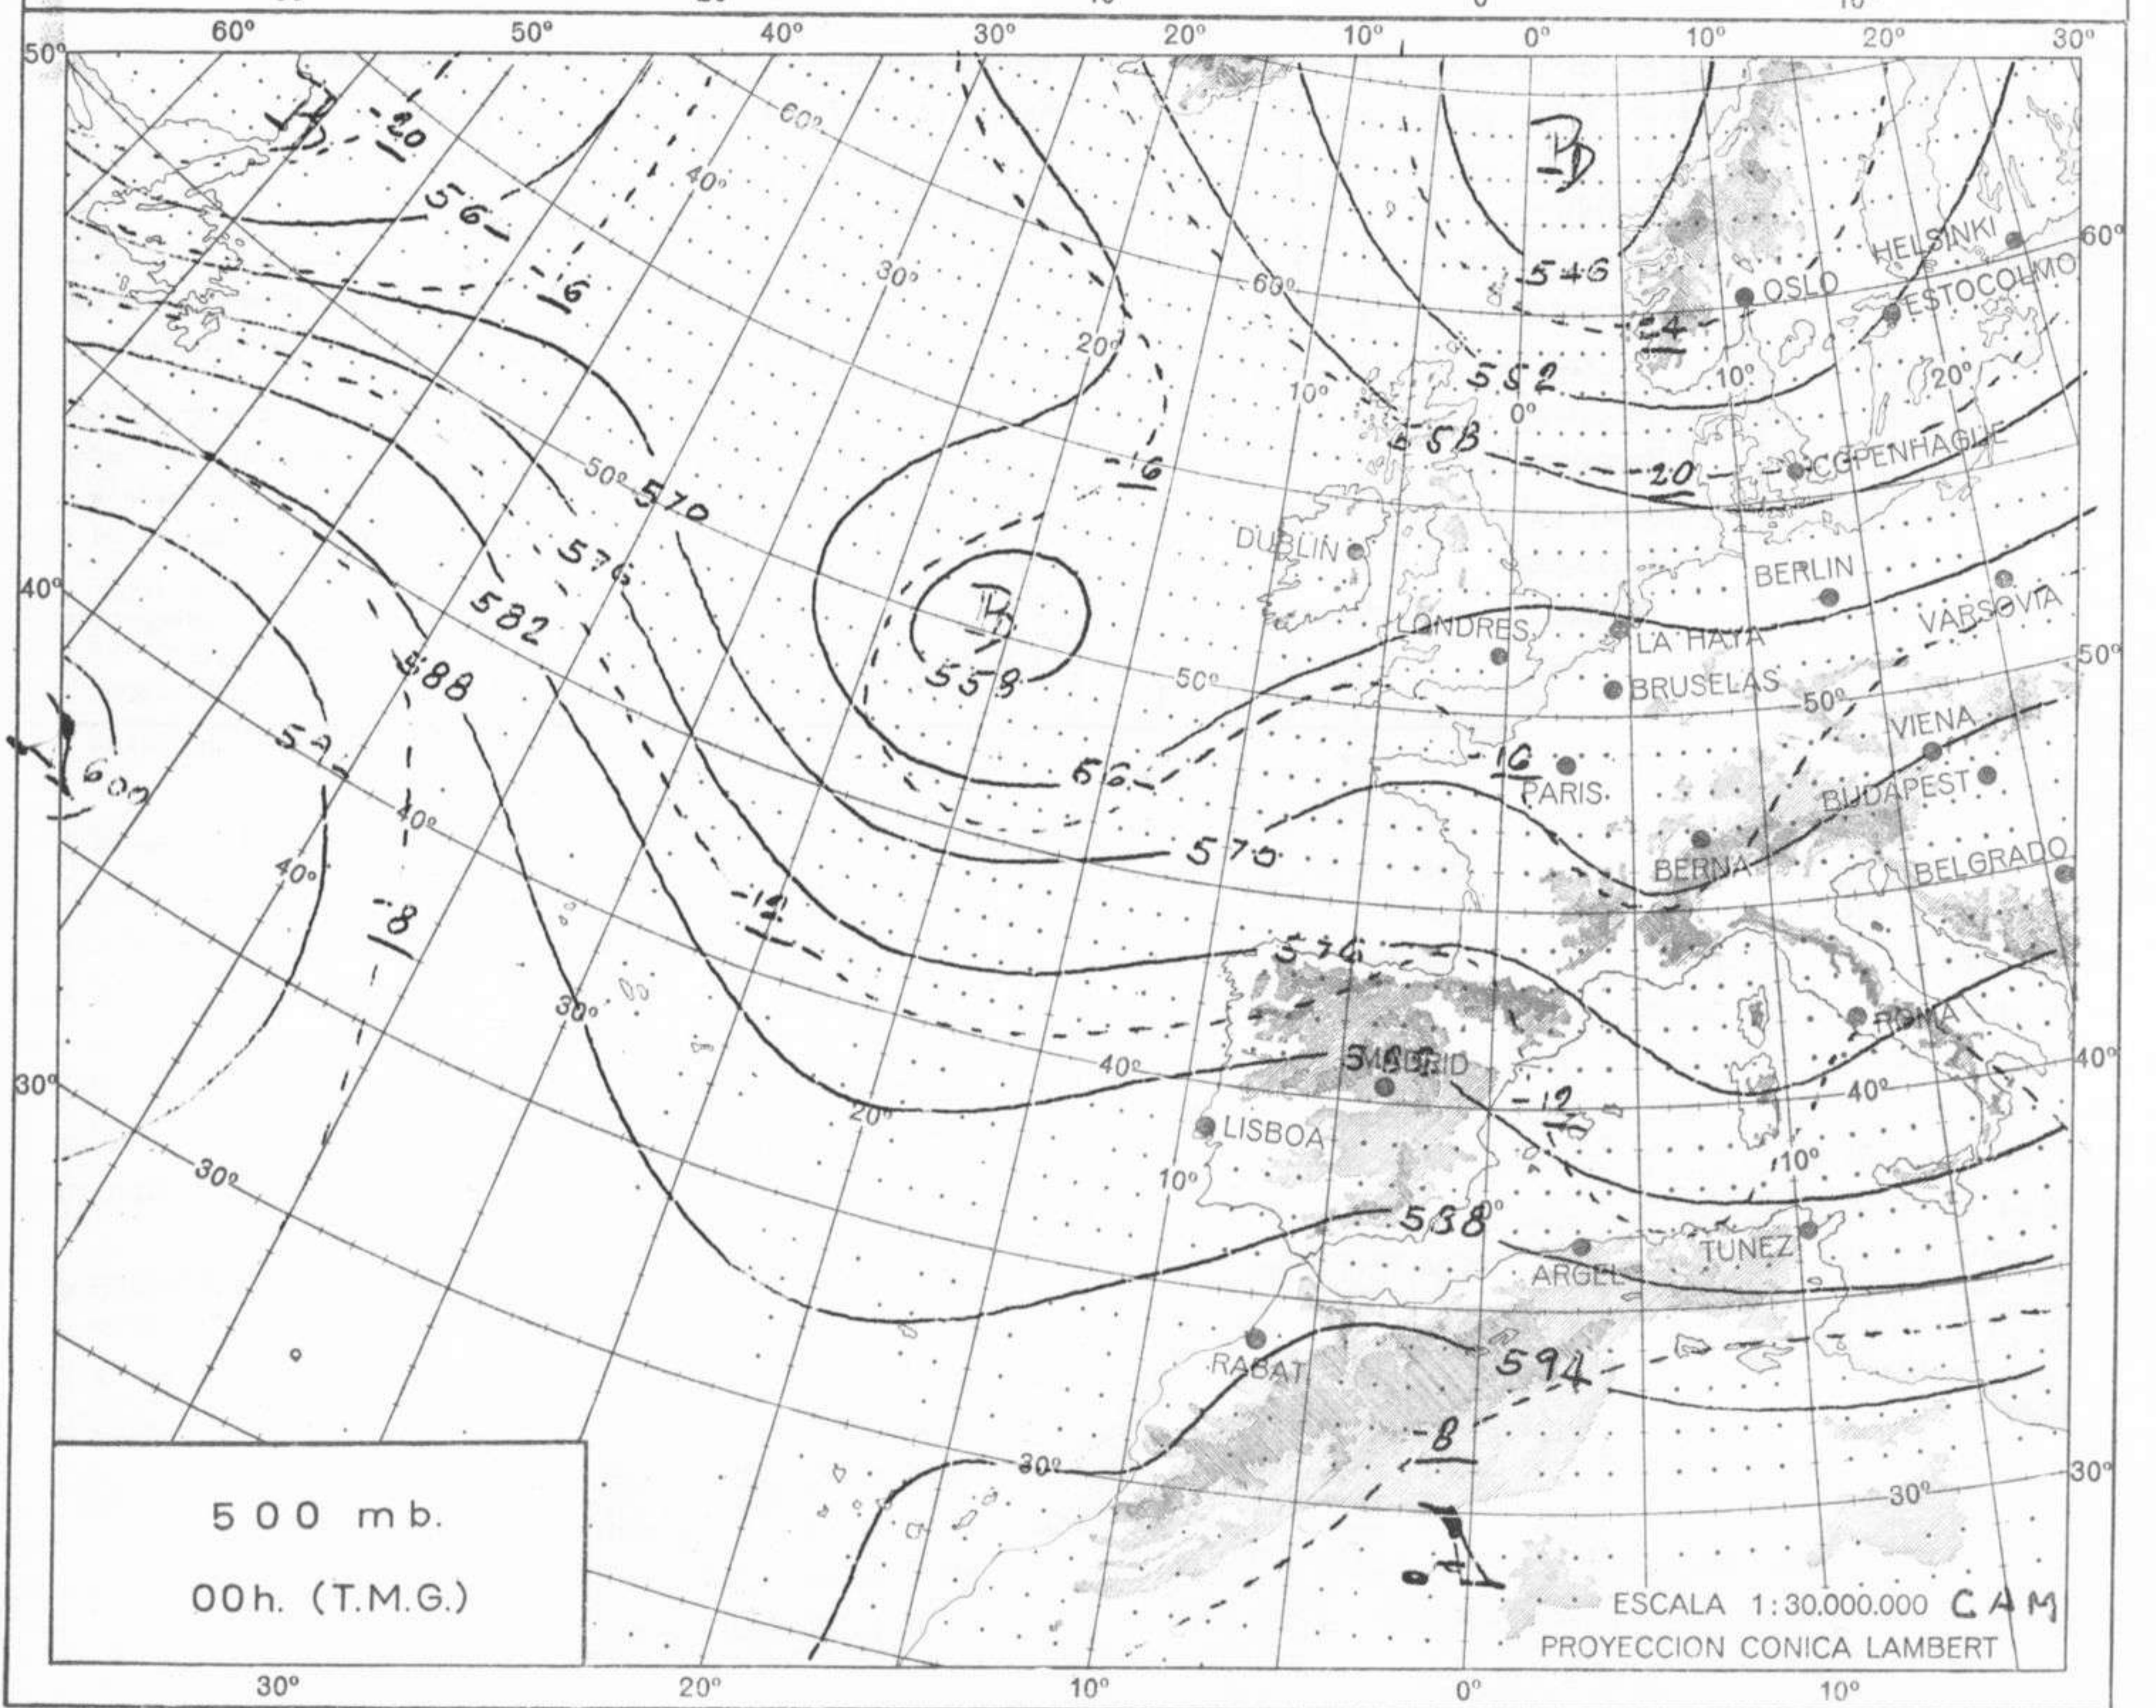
60° 50° 40° 30° 20° 10° 0° 10° 20° 30°

50°

B
-20
60°
40°
B
56
30°
-16
546
60°
OSLO
HELSINKI
ESTOCOLMO
60°
-24
20°
552
10°
20°
10°
0°
558
-16
-20
COPENHAGUE
50° 570
576
DUBLIN
BERLIN
40°
582
B
LONDRES
LA HAYA
VARSOVIA
588
558
50°
BRUSELAS
50°
50°
594
600
564
-16
PARIS
VIENA
40°
BUDAPEST
40°
570
BERNA
-8
-12
BELGRADO
576
30°
ROMA
30°
40°
MADRID
-12
40°
40°
20°
LISBOA
30°
10°
10°
588
0°
TUNEZ
ARGEL
RABAT
594
-8
30°
30°
30°
A

500 mb.
00h. (T.M.G.)

ESCALA 1:30.000.000 CAM
PROYECCION CONICA LAMBERT

30° 20° 10° 0° 10°